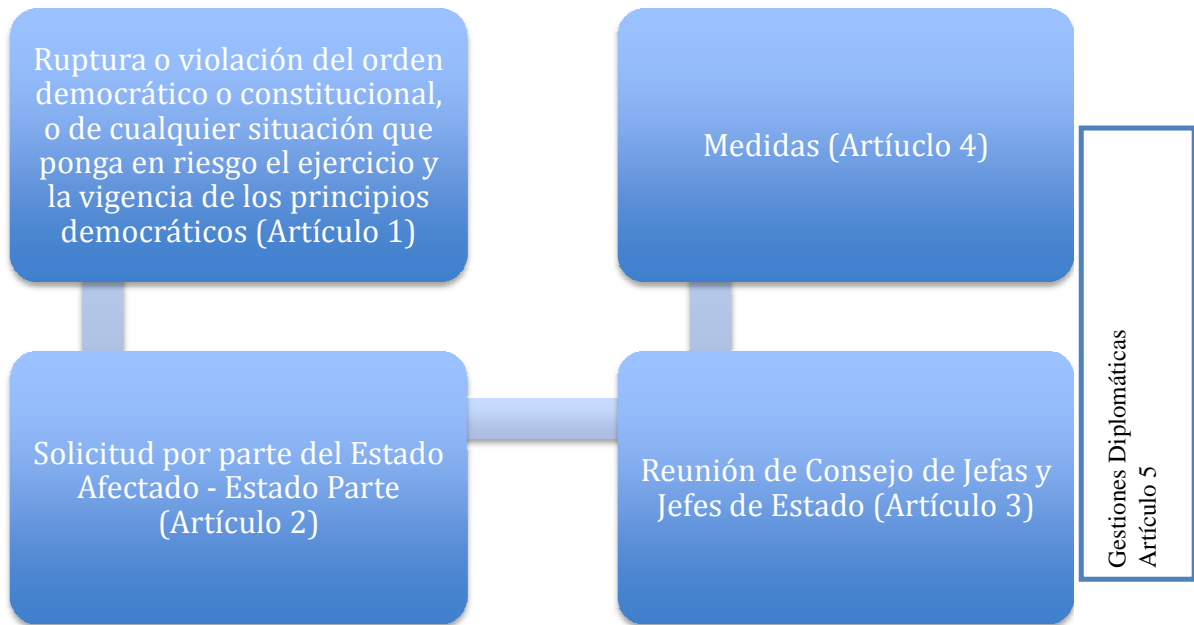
Ruptura o violación del orden democrático o constitucional, o de cualquier situación que ponga en riesgo el ejercicio y la vigencia de los principios democráticos (Artículo 1)

Medidas (Artíuclo 4)

Gestiones Diplomáticas
Artículo 5

Solicitud por parte del Estado Afectado - Estado Parte (Artículo 2)

Reunión de Consejo de Jefas y Jefes de Estado (Artículo 3)